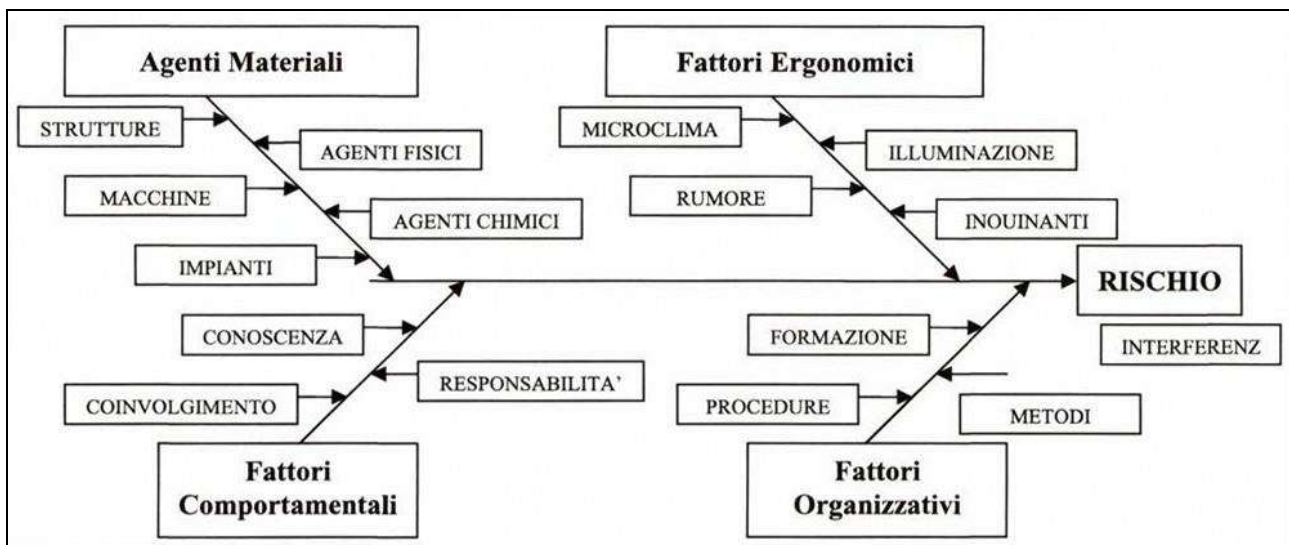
Agenti Materiali

STRUTTURE

AGENTI FISICI

MACCHINE

AGENTI CHIMICI

IMPIANTI

Fattori Ergonomici

MICROCLIMA

ILLUMINAZIONE

RUMORE

INOUINANTI

RISCHIO

CONOSCENZA

RESPONSABILITA'

COINVOLGIMENTO

Fattori Comportamentali

FORMAZIONE

INTERFERENZ

PROCEDURE

METODI

Fattori Organizzativi